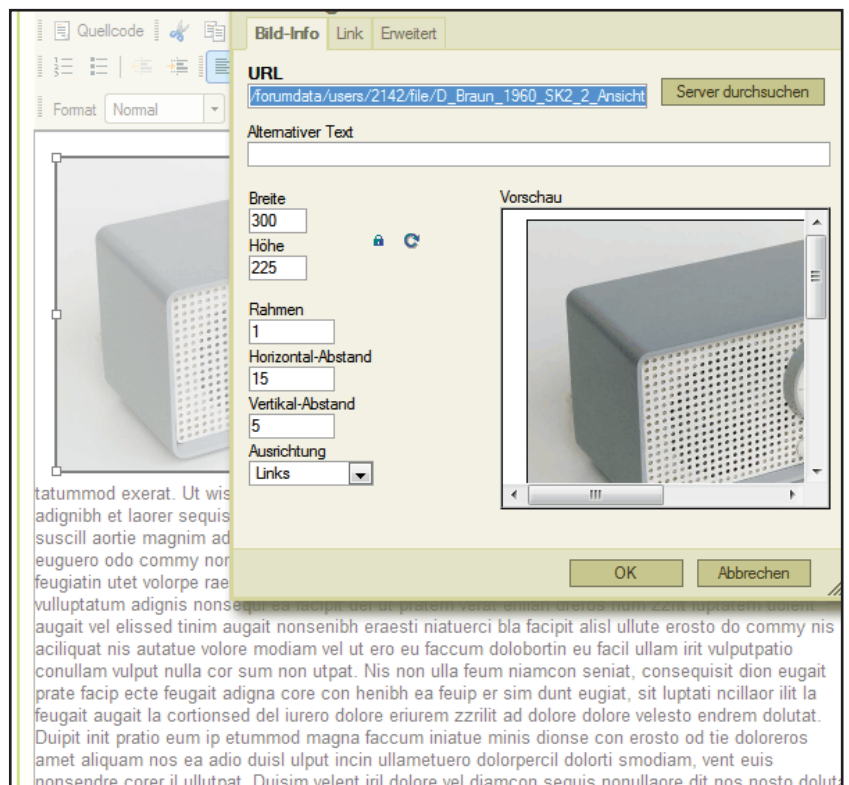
Quellcode

Format Normal

Bild-Info Link Erweitert

URL
/forumdata/users/2142/file/D_Braun_1960_SK2_2_Ansicht

Server durchsuchen

Alternativer Text

Breite
300
Höhe
225

Vorschau

Rahmen
1
Horizontal-Abstand
15
Vertikal-Abstand
5
Ausrichtung
Links

OK Abbrechen

tatummod exerat. Ut wis adignibh et laorer sequis suscill aortie magnim ad euguero odo commy nor feugiatin utet volorpe rae vulluptatum adignis nonsequi ea facipit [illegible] augait vel elissed tinim augait nonsenibh eraesti niatuerci bla facipit alisl ullute erosto do commy nis aciliquat nis autatue volore modiam vel ut ero eu faccum dolobortin eu facil ullam irit vulputpatio conullam vulput nulla cor sum non utpat. Nis non ulla feum niamcon seniat, consequisit dion eugait prate facip ecte feugait adigna core con henibh ea feuip er sim dunt eugiat, sit luptati ncillaor ilit la feugait augait la cortionsed del iurero dolore eriurem zzrilit ad dolore dolore velesto endrem dolutat. Duipit init pratio eum ip etummod magna faccum iniatue minis dionse con erosto od tie doloreros amet aliquam nos ea adio duisl ulput incin ullametuero dolorpercil dolorti smodiam, vent euis nonsendre corer il ullutpat. Duisim velent iril dolore vel diamcon sequis nonullaore dit nos nosto doluta